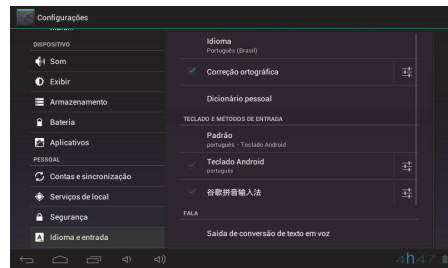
Configurações

DISPOSITIVO
Som
Exibir
Armazenamento
Bateria
Aplicativos
PESSOAL
Contas e sincronização
Serviços de local
Segurança
Idioma e entrada

Idioma
Português (Brasil)
Correção ortográfica
Dicionário pessoal
TECLADO E MÉTODOS DE ENTRADA
Padrão
português - Teclado Android
Teclado Android
português
谷歌拼音输入法
FALA
Saída de conversão de texto em voz

4h47